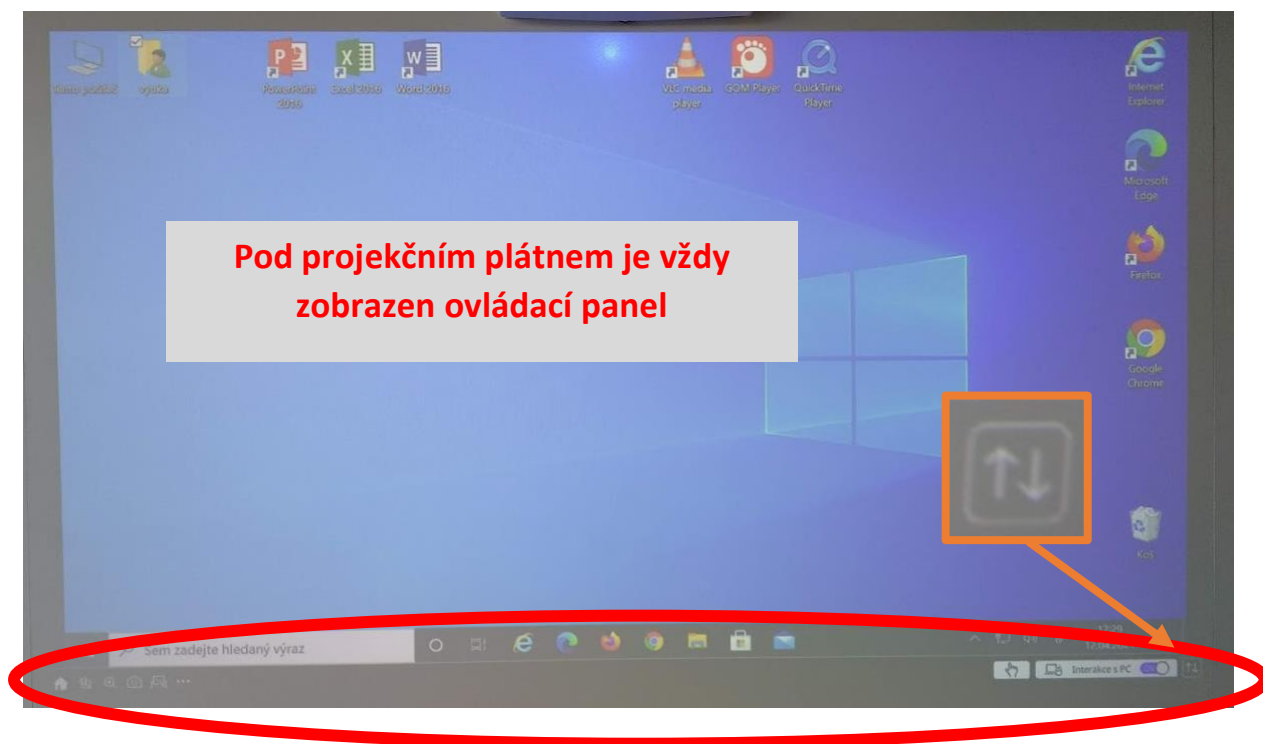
Tento počítač

výuka

PowerPoint 2016

Excel 2016

Word 2016

VLC media player

GOM Player

QuickTime Player

Internet Explorer

Microsoft Edge

Firefox

Google Chrome

Koš

Pod projekčním plátnem je vždy zobrazen ovládací panel

Sem zadejte hledaný výraz

12:20
12.04.2021

Interakce s PC